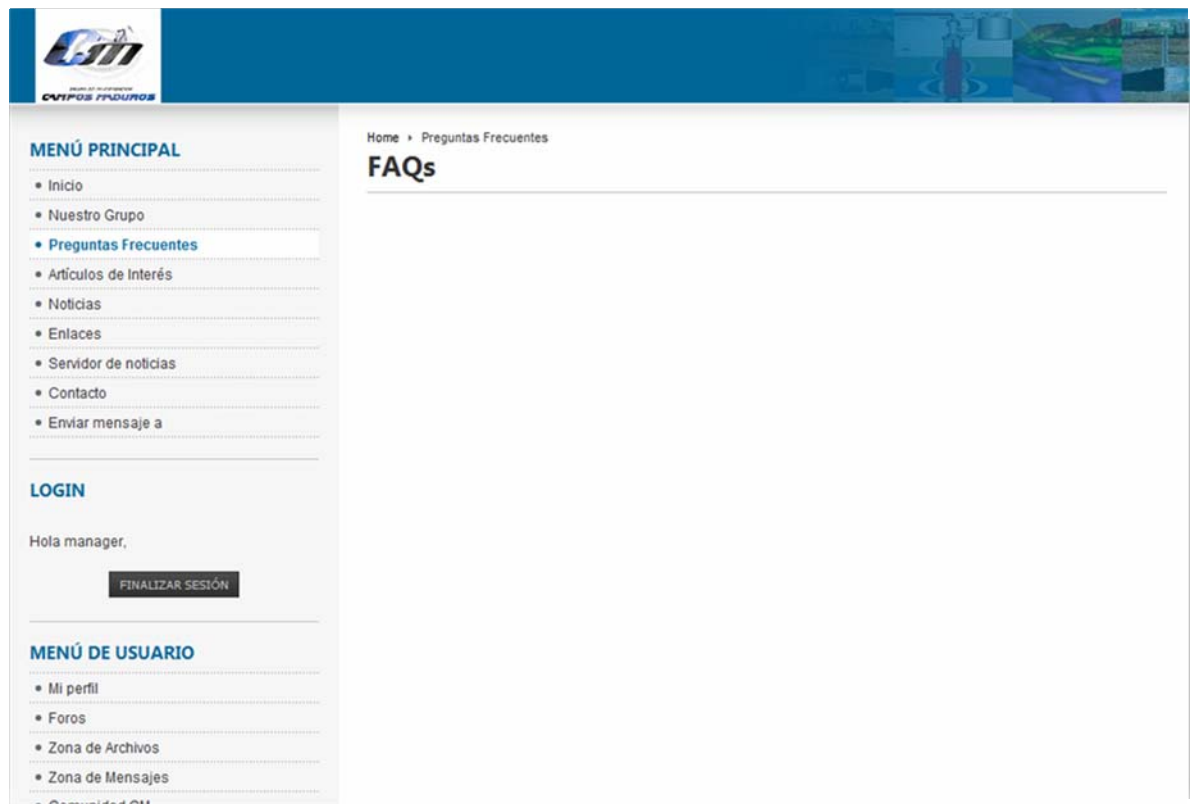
CM
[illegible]
CAMPOS MADUROS

MENÚ PRINCIPAL
• Inicio
• Nuestro Grupo
• Preguntas Frecuentes
• Artículos de Interés
• Noticias
• Enlaces
• Servidor de noticias
• Contacto
• Enviar mensaje a

LOGIN

Hola manager,

FINALIZAR SESIÓN

MENÚ DE USUARIO
• Mi perfil
• Foros
• Zona de Archivos
• Zona de Mensajes
• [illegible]

Home › Preguntas Frecuentes
FAQs